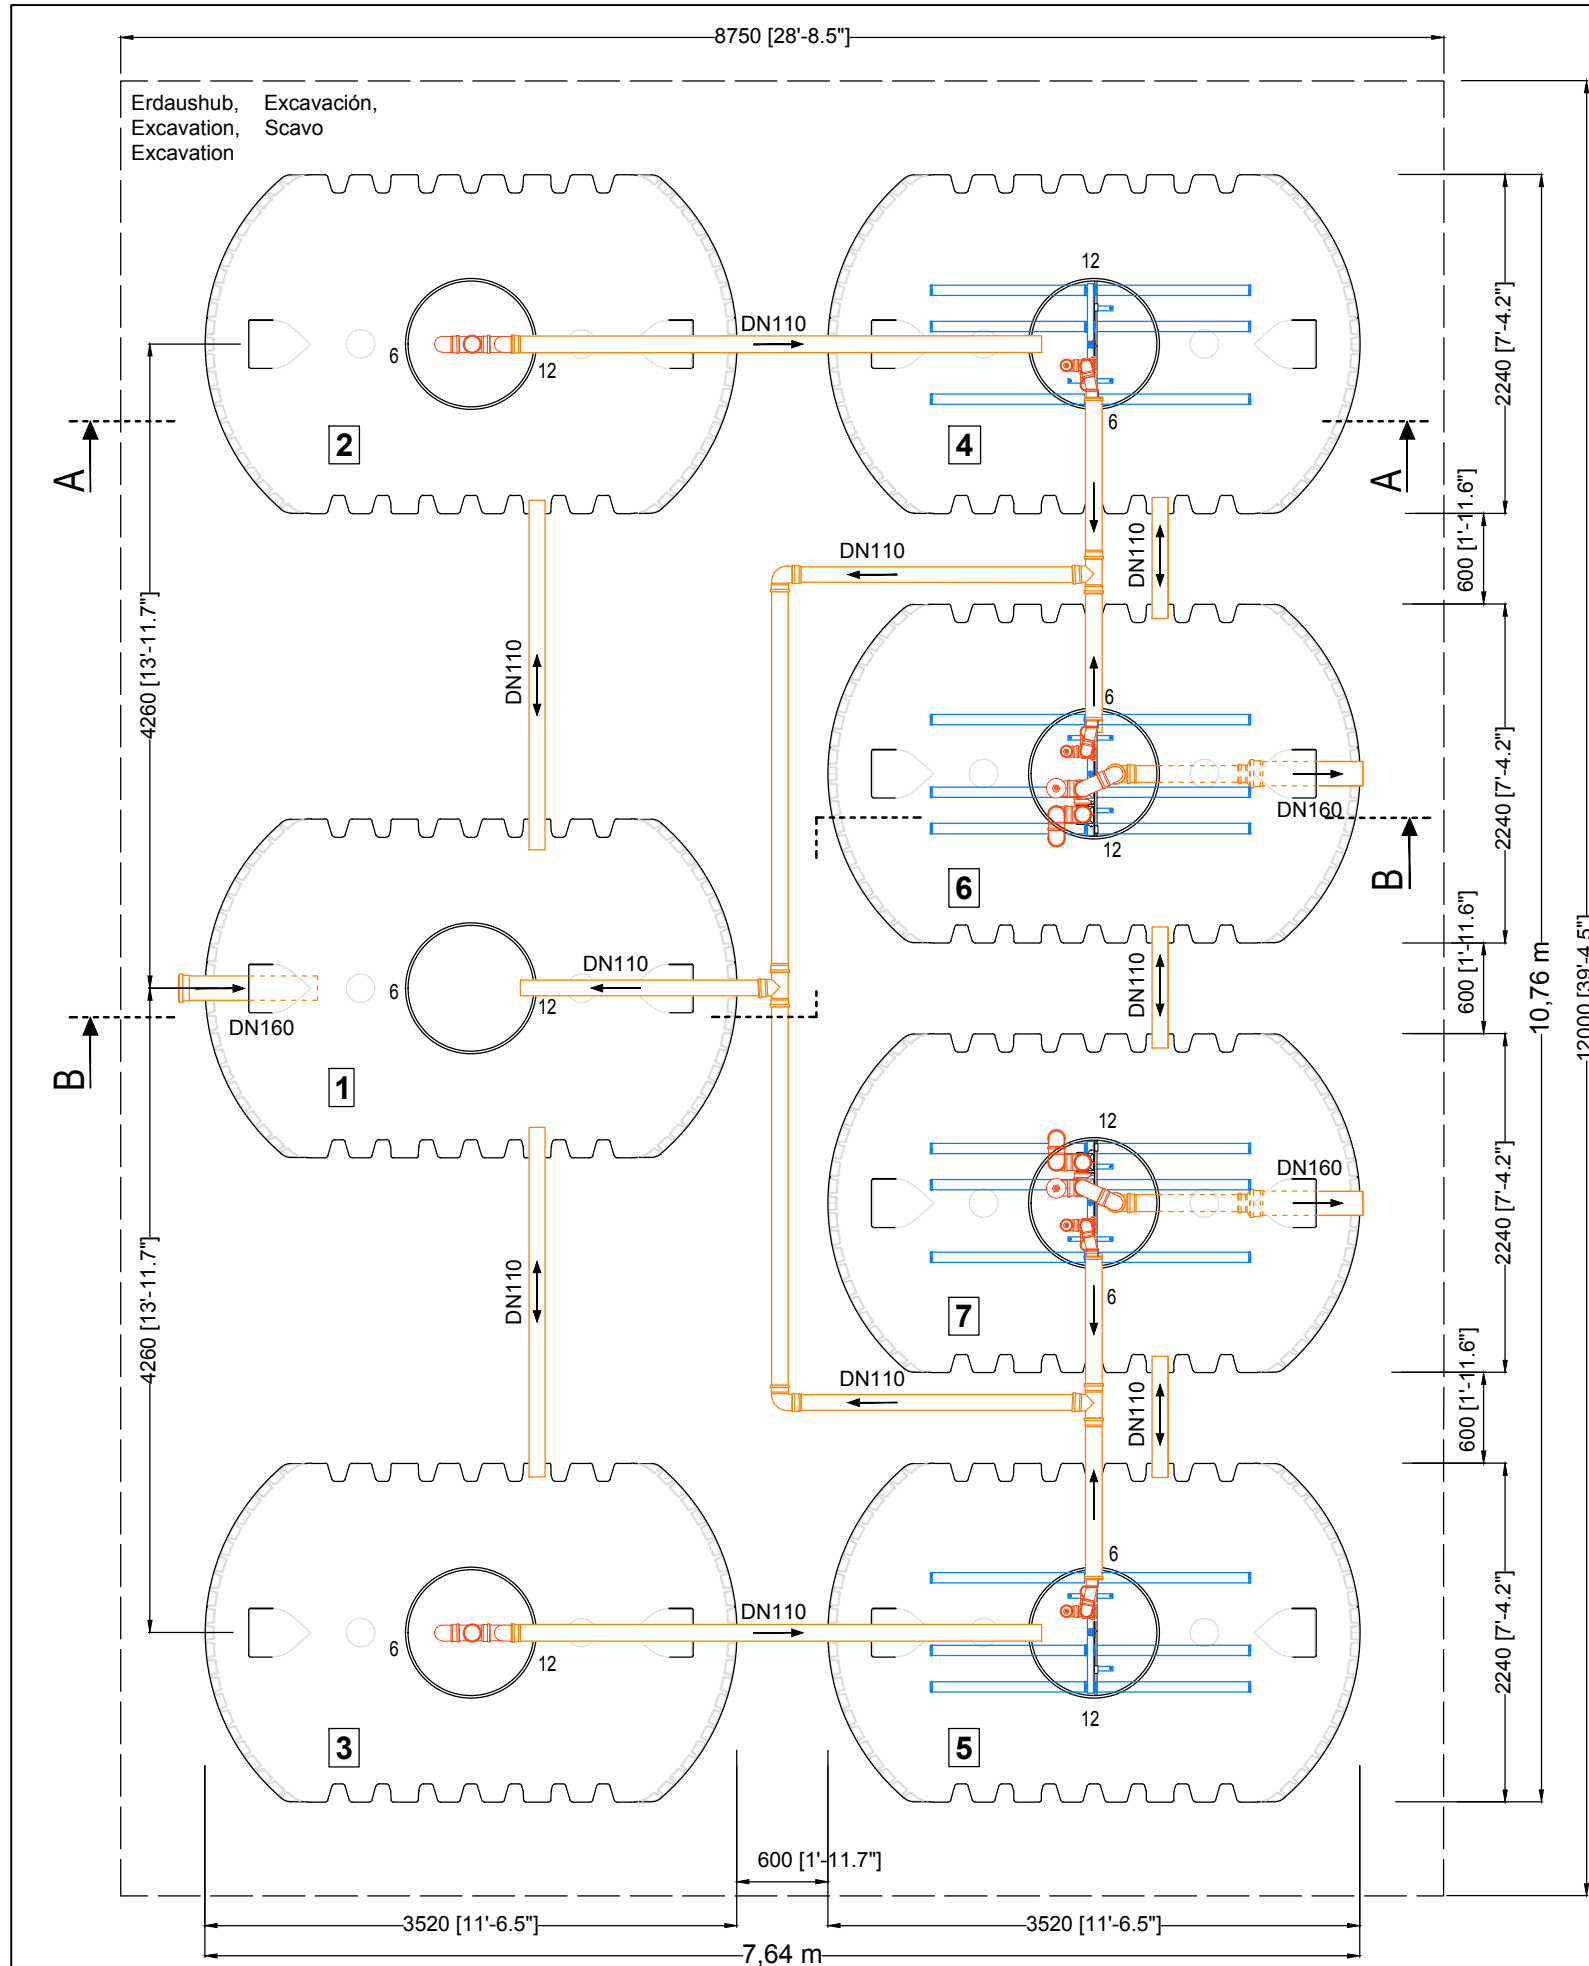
8750 [28'-8.5"]

Erdaushub, Excavation, Excavation

Excavación, Scavo

2240 [7'-4.2"]

600 [1'-11.6"]

2240 [7'-4.2"]

600 [1'-11.6"]

2240 [7'-4.2"]

600 [1'-11.6"]

2240 [7'-4.2"]

10,76 m

12000 [39'-4.5"]

4260 [13'-11.7"]

4260 [13'-11.7"]

A

A

B

B

2

4

6

1

7

3

5

12

6

12

6

DN110

DN110

DN110

DN110

6

12

DN160

DN160

DN110

12

DN110

6

12

DN110

DN110

DN110

6

DN110

12

6

12

6

DN110

600 [1'-11.7"]

3520 [11'-6.5"]

3520 [11'-6.5"]

7,64 m